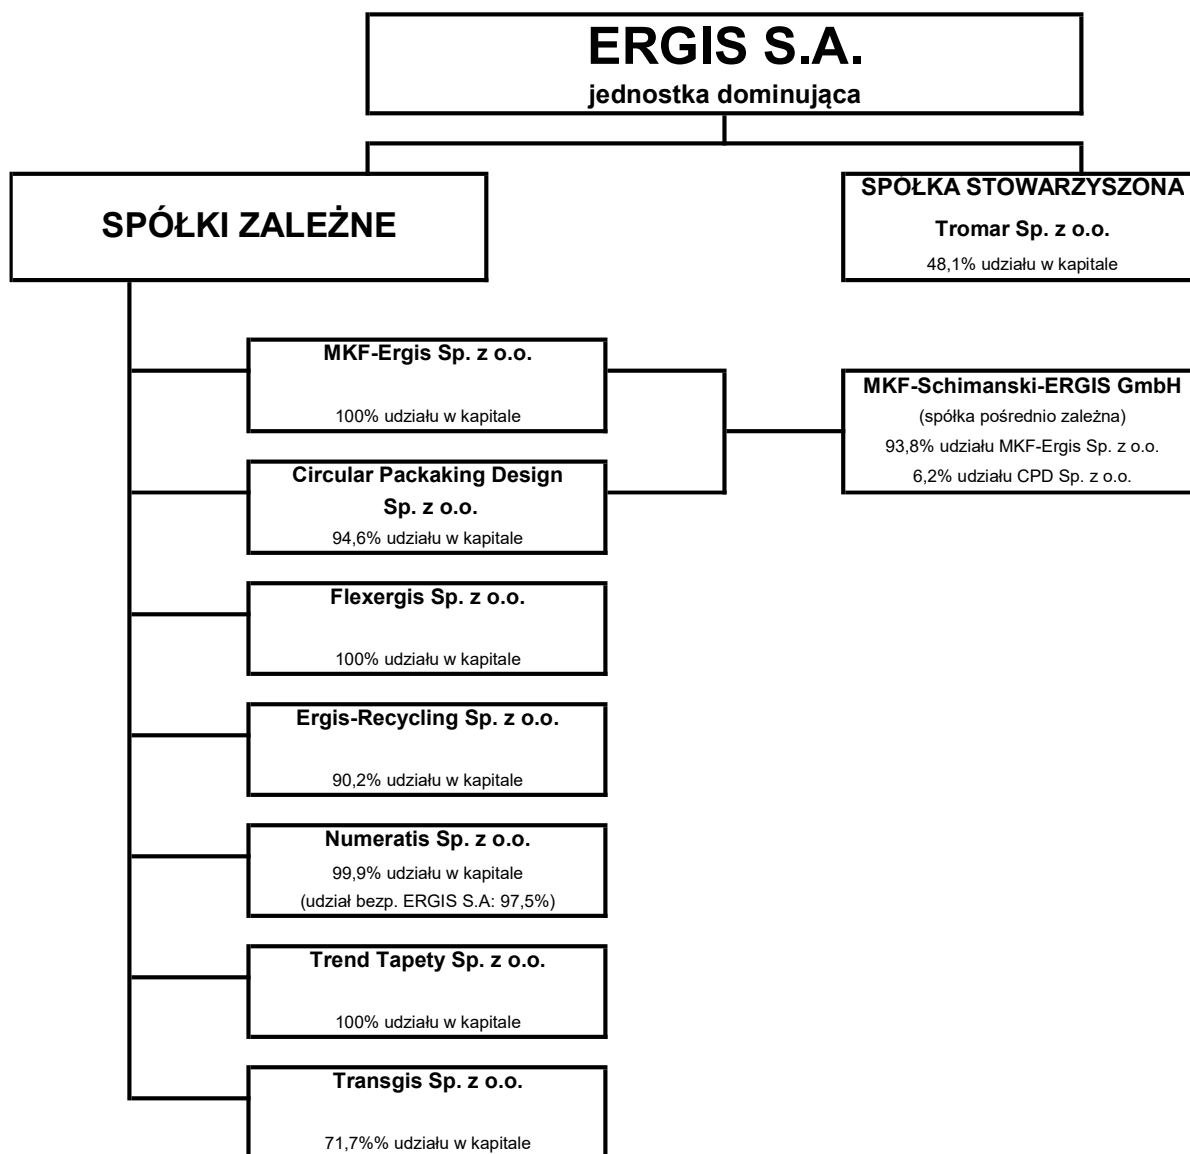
ERGIS S.A.
jednostka dominująca

SPÓŁKI ZALEŻNE

SPÓŁKA STOWARZYSZONA
Tromar Sp. z o.o.
48,1% udziału w kapitale

MKF-Ergis Sp. z o.o.
100% udziału w kapitale

Circular Packaking Design Sp. z o.o.
94,6% udziału w kapitale

MKF-Schimanski-ERGIS GmbH
(spółka pośrednio zależna)
93,8% udziału MKF-Ergis Sp. z o.o.
6,2% udziału CPD Sp. z o.o.

Flexergis Sp. z o.o.
100% udziału w kapitale

Ergis-Recycling Sp. z o.o.
90,2% udziału w kapitale

Numeratis Sp. z o.o.
99,9% udziału w kapitale
(udział bezp. ERGIS S.A: 97,5%)

Trend Tapety Sp. z o.o.
100% udziału w kapitale

Transgis Sp. z o.o.
71,7%% udziału w kapitale